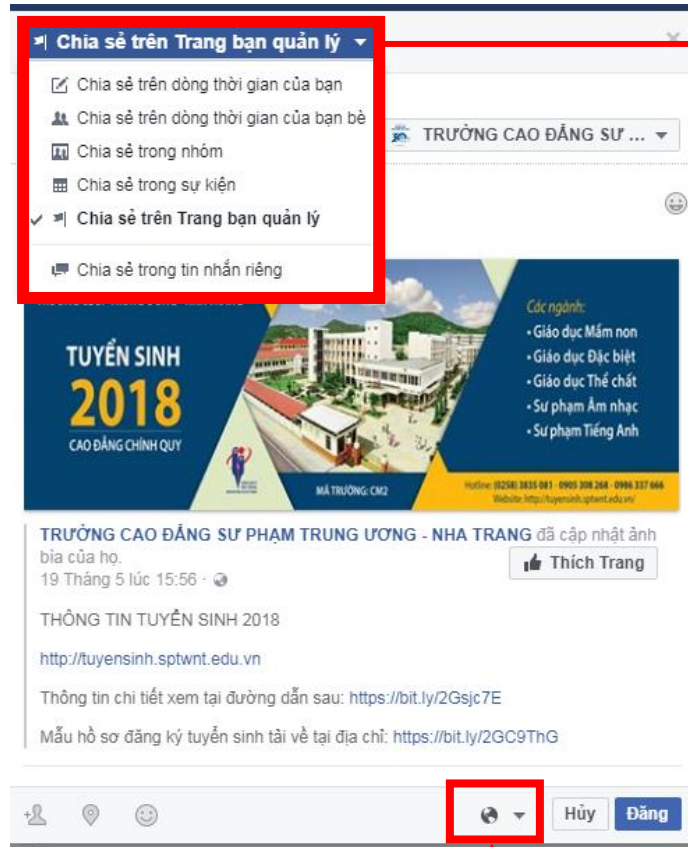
Chia sẻ trên Trang bạn quản lý

Chia sẻ trên dòng thời gian của bạn
Chia sẻ trên dòng thời gian của bạn bè
Chia sẻ trong nhóm
Chia sẻ trong sự kiện
Chia sẻ trên Trang bạn quản lý
Chia sẻ trong tin nhắn riêng

TRƯỜNG CAO ĐẲNG SƯ ...

TUYỂN SINH 2018
CAO ĐẲNG CHÍNH QUY

Các ngành:
• Giáo dục Mầm non
• Giáo dục Đặc biệt
• Giáo dục Thể chất
• Sư phạm Âm nhạc
• Sư phạm Tiếng Anh

MÃ TRƯỜNG: CM2
Hotline: (0258) 3835 081 - 0905 308 268 - 0986 337 666
Website: http://tuyensinh.sptwnt.edu.vn/

TRƯỜNG CAO ĐẲNG SƯ PHẠM TRUNG ƯƠNG - NHA TRANG đã cập nhật ảnh bìa của họ.
19 Tháng 5 lúc 15:56 ·

Thích Trang

THÔNG TIN TUYỂN SINH 2018

http://tuyensinh.sptwnt.edu.vn

Thông tin chi tiết xem tại đường dẫn sau: https://bit.ly/2Gsjc7E

Mẫu hồ sơ đăng ký tuyển sinh tải về tại địa chỉ: https://bit.ly/2GC9ThG

Hủy
Đăng